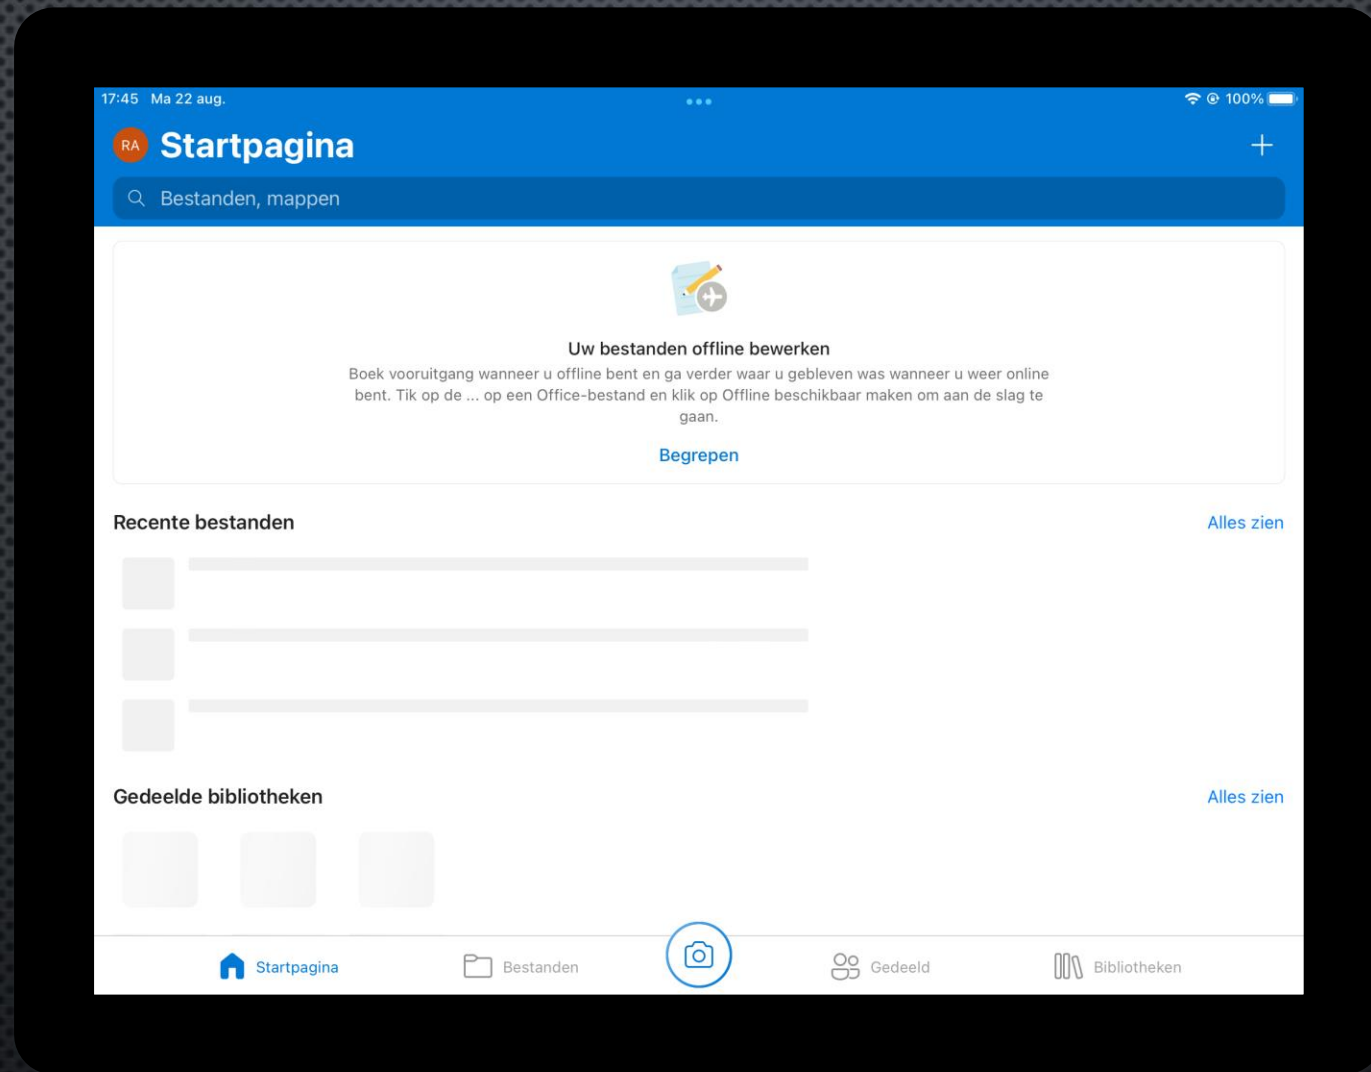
17:45 Ma 22 aug.

100%

RA Startpagina

+

Bestanden, mappen

Uw bestanden offline bewerken

Boek vooruitgang wanneer u offline bent en ga verder waar u gebleven was wanneer u weer online bent. Tik op de ... op een Office-bestand en klik op Offline beschikbaar maken om aan de slag te gaan.

Begrepen

Recente bestanden

Alles zien

Gedeelde bibliotheken

Alles zien

Startpagina

Bestanden

Gedeeld

Bibliotheken